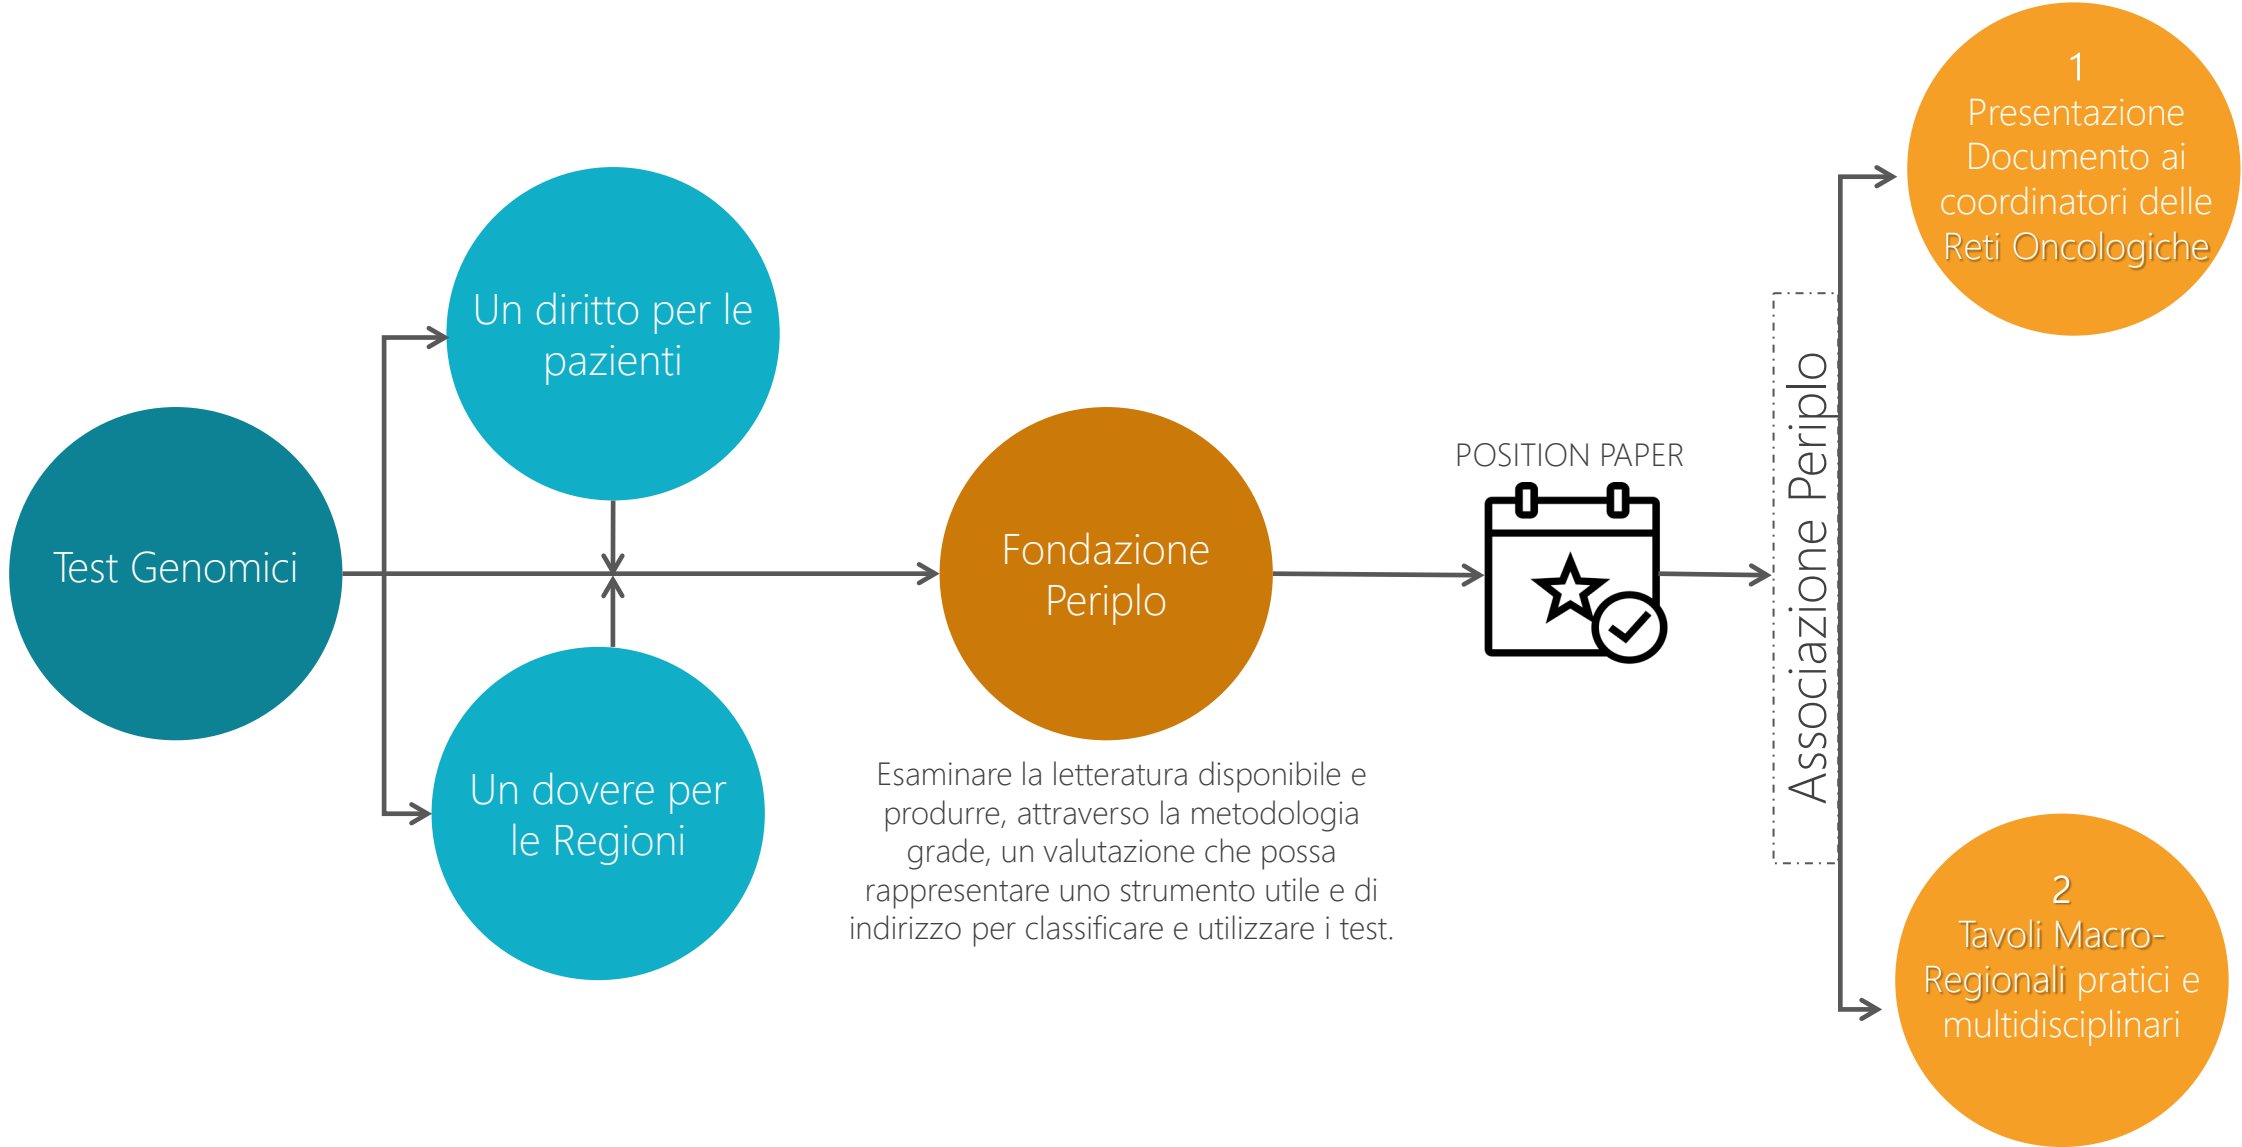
Test Genomici

Un diritto per le pazienti

Un dovere per le Regioni

Fondazione Periplo

Esaminare la letteratura disponibile e produrre, attraverso la metodologia grade, un valutazione che possa rappresentare uno strumento utile e di indirizzo per classificare e utilizzare i test.

POSITION PAPER

Associazione Periplo

1
Presentazione Documento ai coordinatori delle Reti Oncologiche

2
Tavoli Macro-Regionali pratici e multidisciplinari